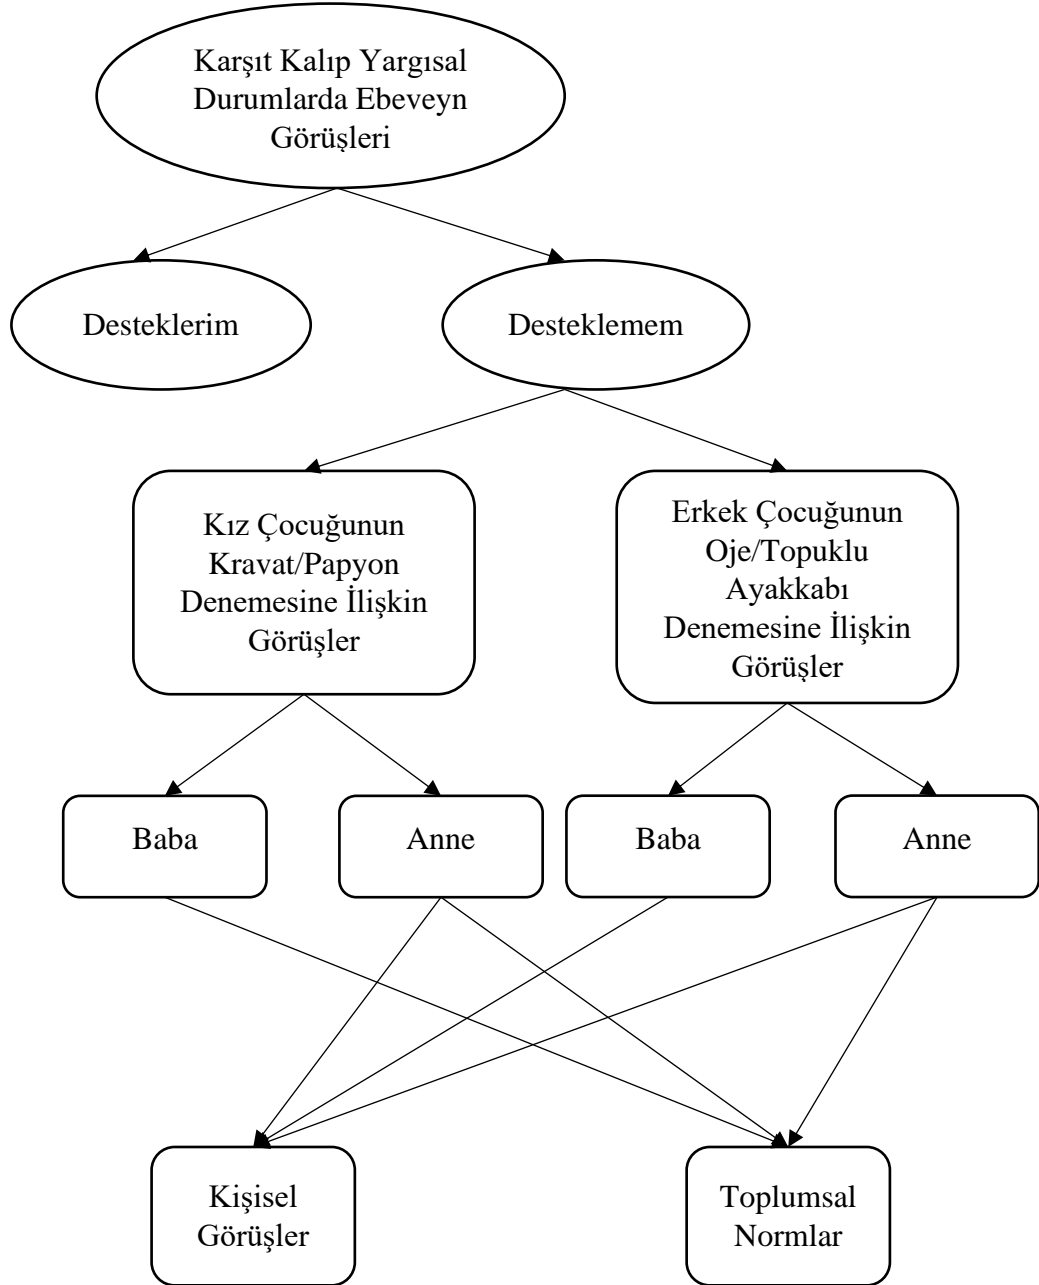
Karşıt Kalıp Yargısal Durumlarda Ebeveyn Görüşleri

Desteklerim

Desteklemem

Kız Çocuğunun Kravat/Papyon Denemesine İlişkin Görüşler

Erkek Çocuğunun Oje/Topuklu Ayakkabı Denemesine İlişkin Görüşler

Baba

Anne

Baba

Anne

Kişisel Görüşler

Toplumsal Normlar